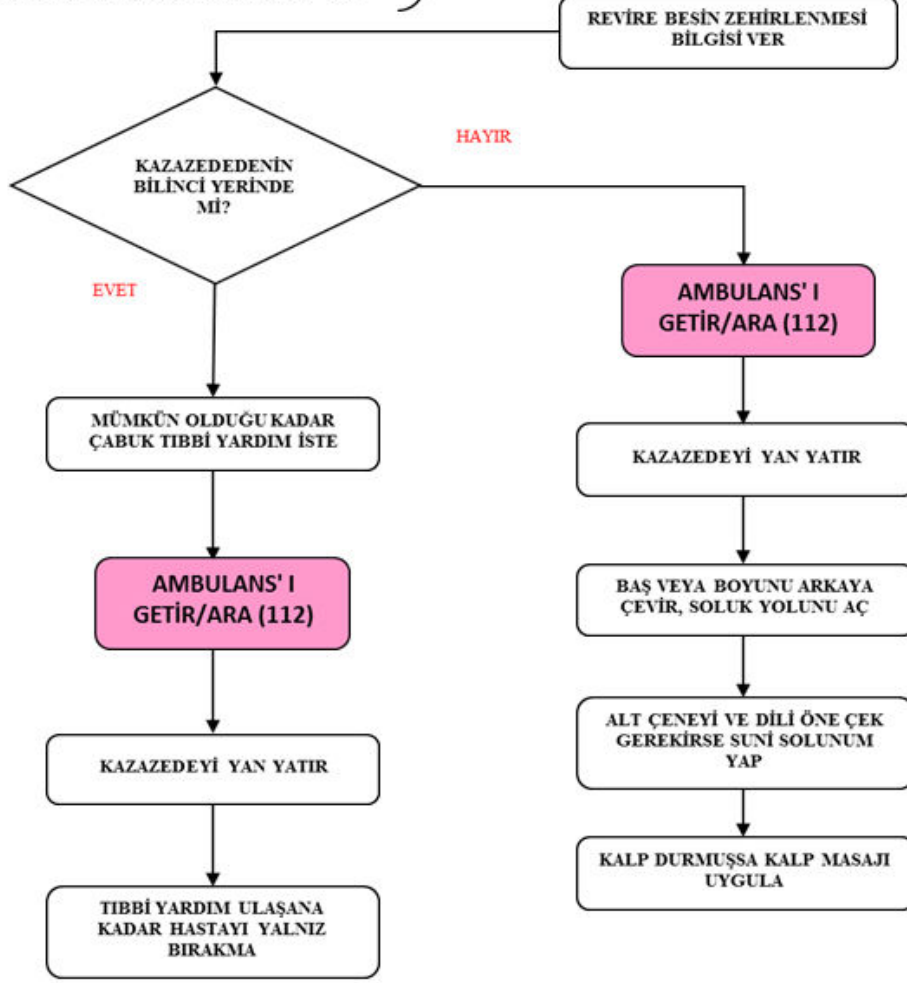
REVİRE BESİN ZEHİRLENMESİ BİLGİSİ VER

KAZAZEDEDENİN BİLİNCİ YERİNDE Mİ?

HAYIR

EVET

AMBULANS' I GETİR/ARA (112)

MÜMKÜN OLDUĞU KADAR ÇABUK TIBBİ YARDIM İSTE

KAZAZEDEYİ YAN YATIR

AMBULANS' I GETİR/ARA (112)

BAŞ VEYA BOYUNU ARKAYA ÇEVİR, SOLUK YOLUNU AÇ

ALT ÇENEYİ VE DİLİ ÖNE ÇEK GEREKİRSE SUNİ SOLUNUM YAP

KAZAZEDEYİ YAN YATIR

KALP DURMUŞSA KALP MASAJI UYGULA

TIBBİ YARDIM ULAŞANA KADAR HASTAYI YALNIZ BIRAKMA